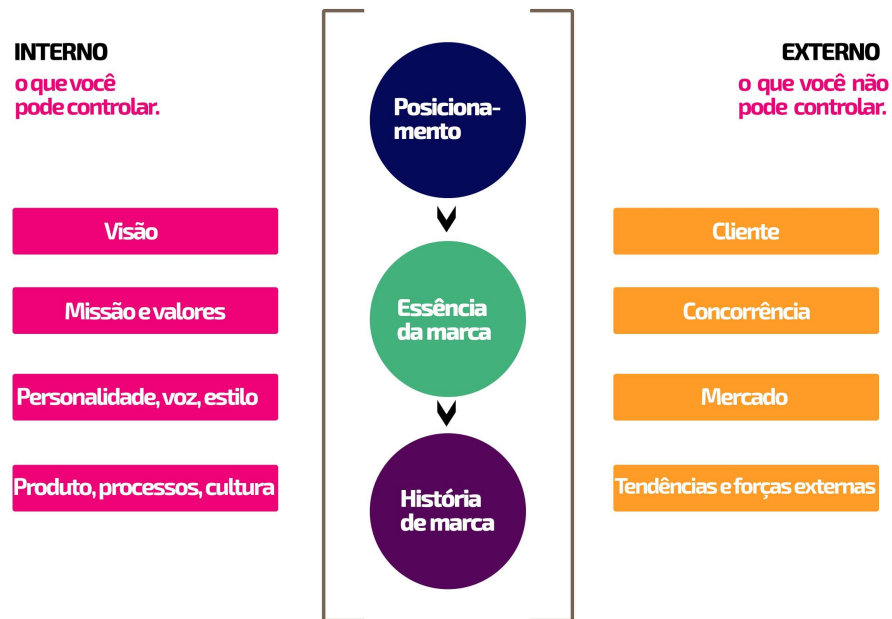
INTERNO
o que você pode controlar.

Visão

Missão e valores

Personalidade, voz, estilo

Produto, processos, cultura

Posicionamento

Essência da marca

História de marca

EXTERNO
o que você não pode controlar.

Cliente

Concorrência

Mercado

Tendências e forças externas